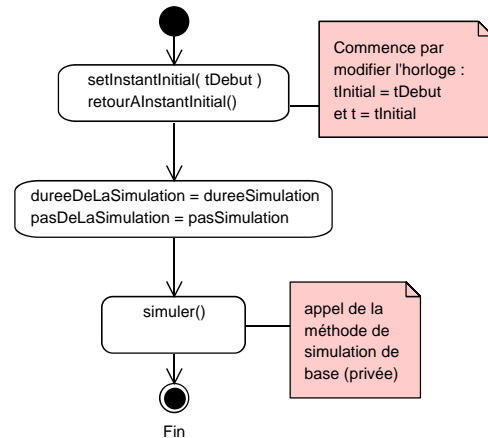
setInstantInitial( tDebut )
retourAInstantInitial()

Commence par modifier l'horloge :
tInitial = tDebut
et t = tInitial

dureeDeLaSimulation = dureeSimulation
pasDeLaSimulation = pasSimulation

simuler()

appel de la méthode de simulation de base (privée)

Fin